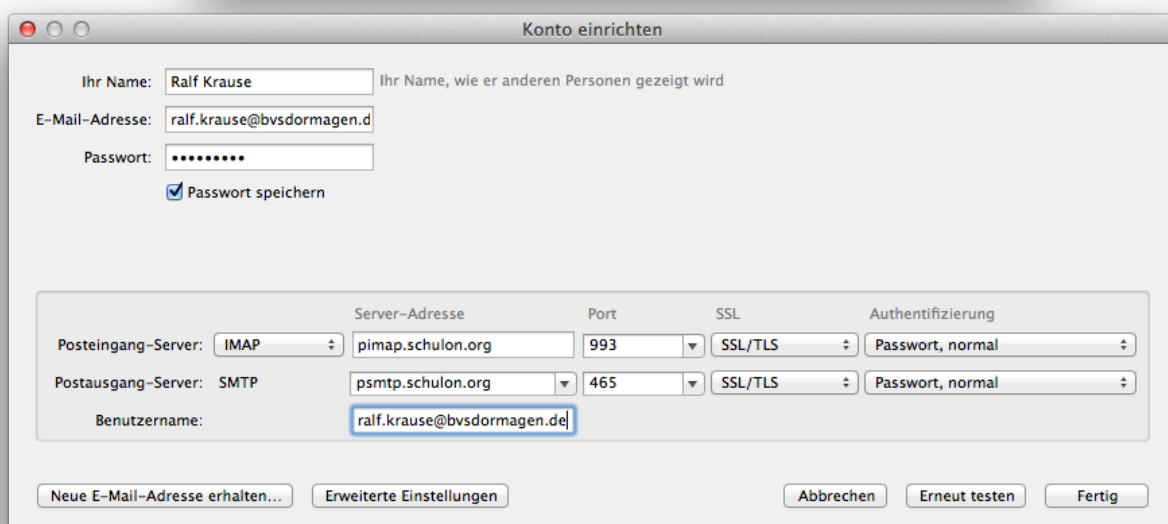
Konto einrichten

Ihr Name: Ralf Krause Ihr Name, wie er anderen Personen gezeigt wird

E-Mail-Adresse: ralf.krause@bvsdormagen.d

Passwort: •••••••••

Passwort speichern

| | Server-Adresse | Port | SSL | Authentifizierung |
|---|---|---|---|---|
| Posteingang-Server: IMAP | pimap.schulon.org | 993 | SSL/TLS | Passwort, normal |
| Postausgang-Server: SMTP | psmtp.schulon.org | 465 | SSL/TLS | Passwort, normal |
| Benutzername: | ralf.krause@bvsdormagen.de | | | |

Neue E-Mail-Adresse erhalten... Erweiterte Einstellungen Abbrechen Erneut testen Fertig